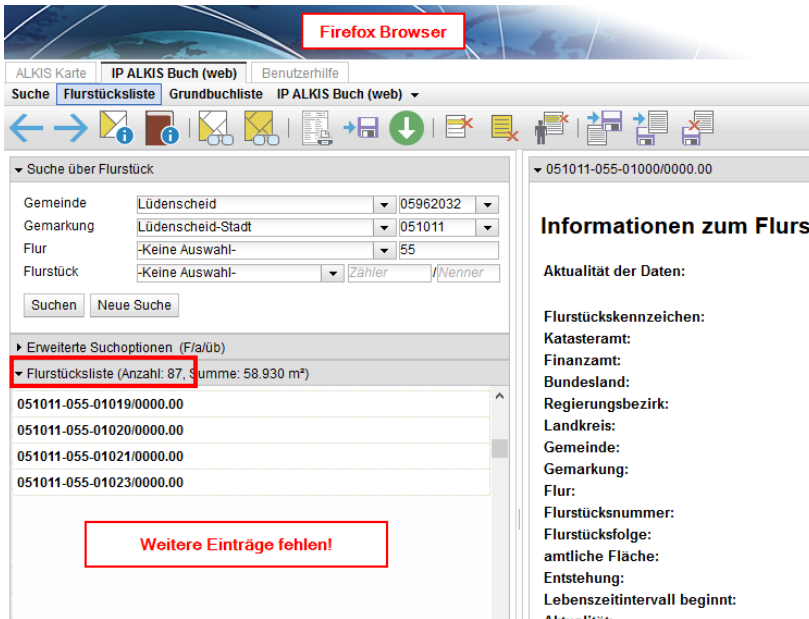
Firefox Browser

ALKIS Karte | IP ALKIS Buch (web) | Benutzerhilfe

Suche | Flurstücksliste | Grundbuchliste | IP ALKIS Buch (web)

Suche über Flurstück

| | | |
|---|---|---|
| Gemeinde | Lüdenscheid | 05962032 |
| Gemarkung | Lüdenscheid-Stadt | 051011 |
| Flur | -Keine Auswahl- | 55 |
| Flurstück | -Keine Auswahl- | Zähler / Nenner |

Suchen | Neue Suche

Erweiterte Suchoptionen (F/a/üb)

Flurstücksliste (Anzahl: 87, Summe: 58.930 m²)

051011-055-01019/0000.00
051011-055-01020/0000.00
051011-055-01021/0000.00
051011-055-01023/0000.00

Weitere Einträge fehlen!

051011-055-01000/0000.00

Informationen zum Flurs

Aktualität der Daten:

Flurstückskennzeichen:
Katasteramt:
Finanzamt:
Bundesland:
Regierungsbezirk:
Landkreis:
Gemeinde:
Gemarkung:
Flur:
Flurstücksnummer:
Flurstücksfolge:
amtliche Fläche:
Entstehung:
Lebenszeitintervall beginnt:
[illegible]